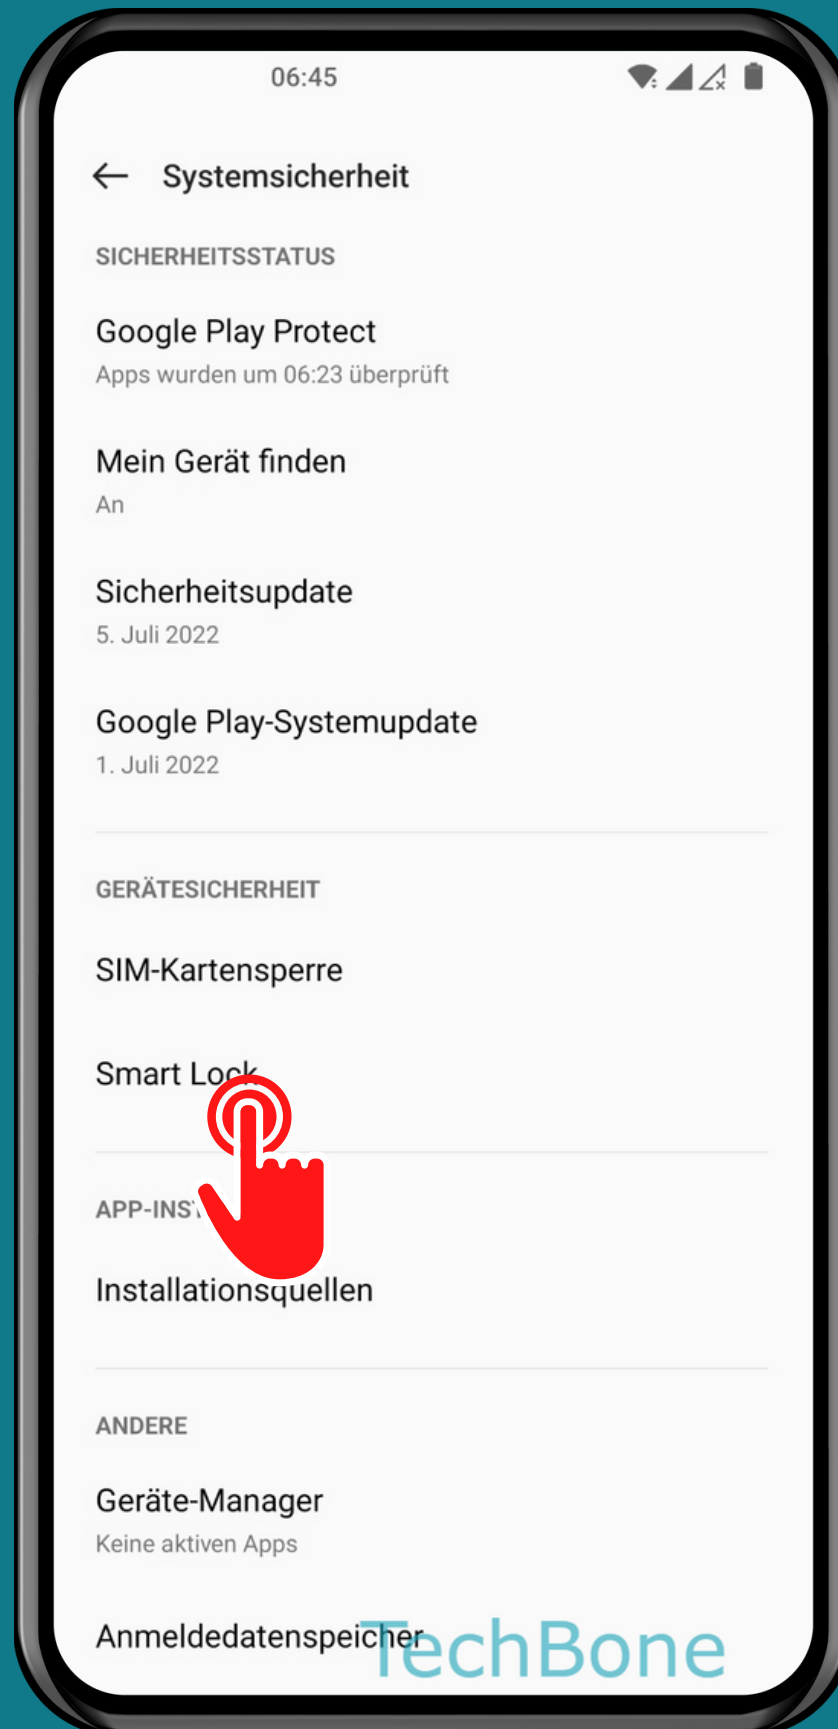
06:45

Systemsicherheit

SICHERHEITSSTATUS

Google Play Protect
Apps wurden um 06:23 überprüft

Mein Gerät finden
An

Sicherheitsupdate
5. Juli 2022

Google Play-Systemupdate
1. Juli 2022

GERÄTESICHERHEIT

SIM-Kartensperre

Smart Lock

APP-INS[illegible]

Installationsquellen

ANDERE

Geräte-Manager
Keine aktiven Apps

Anmeldedatenspeicher

TechBone